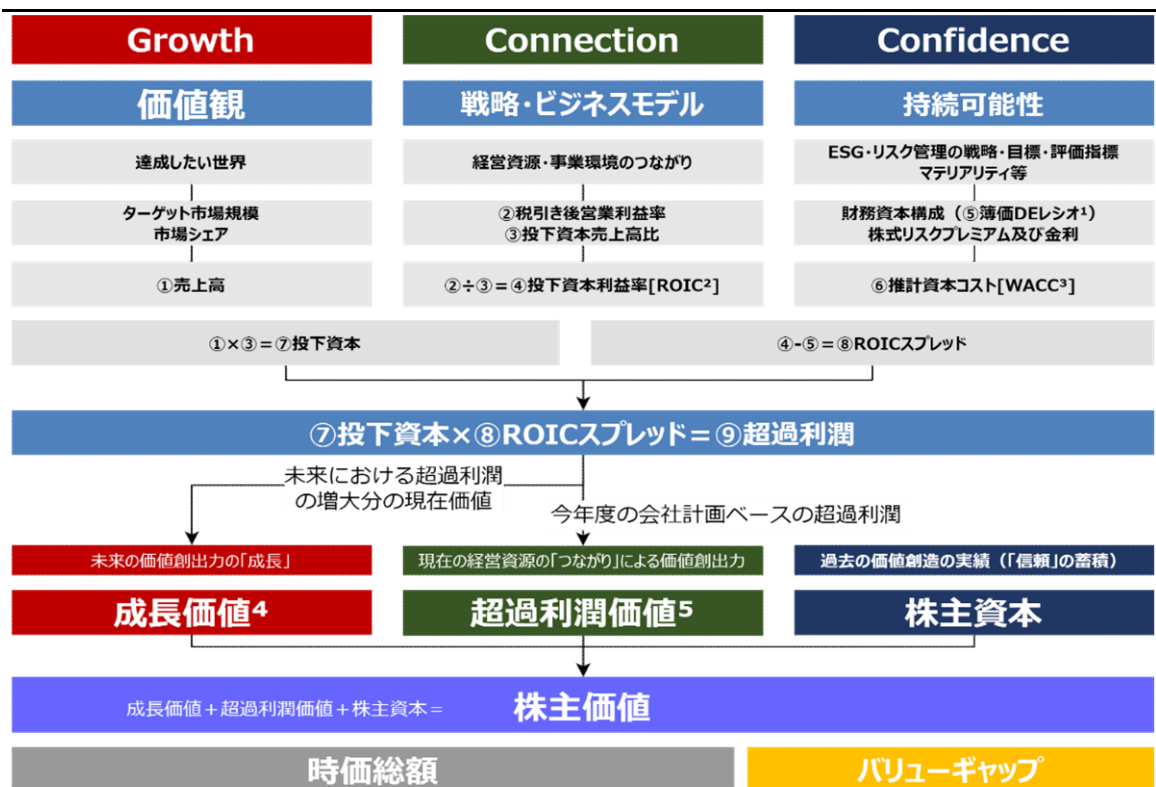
Growth

Connection

Confidence

価値観

戦略・ビジネスモデル

持続可能性

達成したい世界

ターゲット市場規模
市場シェア

①売上高

経営資源・事業環境のつながり

②税引き後営業利益率
③投下資本売上高比

②÷③＝④投下資本利益率[ROIC²]

ESG・リスク管理の戦略・目標・評価指標
マテリアリティ等

財務資本構成（⑤簿価DEレシオ¹）
株式リスクプレミアム及び金利

⑥推計資本コスト[WACC³]

①×③＝⑦投下資本

④-⑤＝⑧ROICスプレッド

⑦投下資本×⑧ROICスプレッド＝⑨超過利潤

未来における超過利潤の増大分の現在価値

今年度の会社計画ベースの超過利潤

未来の価値創出力の「成長」

現在の経営資源の「つながり」による価値創出力

過去の価値創造の実績（「信頼」の蓄積）

成長価値⁴

超過利潤価値⁵

株主資本

成長価値＋超過利潤価値＋株主資本＝

株主価値

時価総額

バリューギャップ